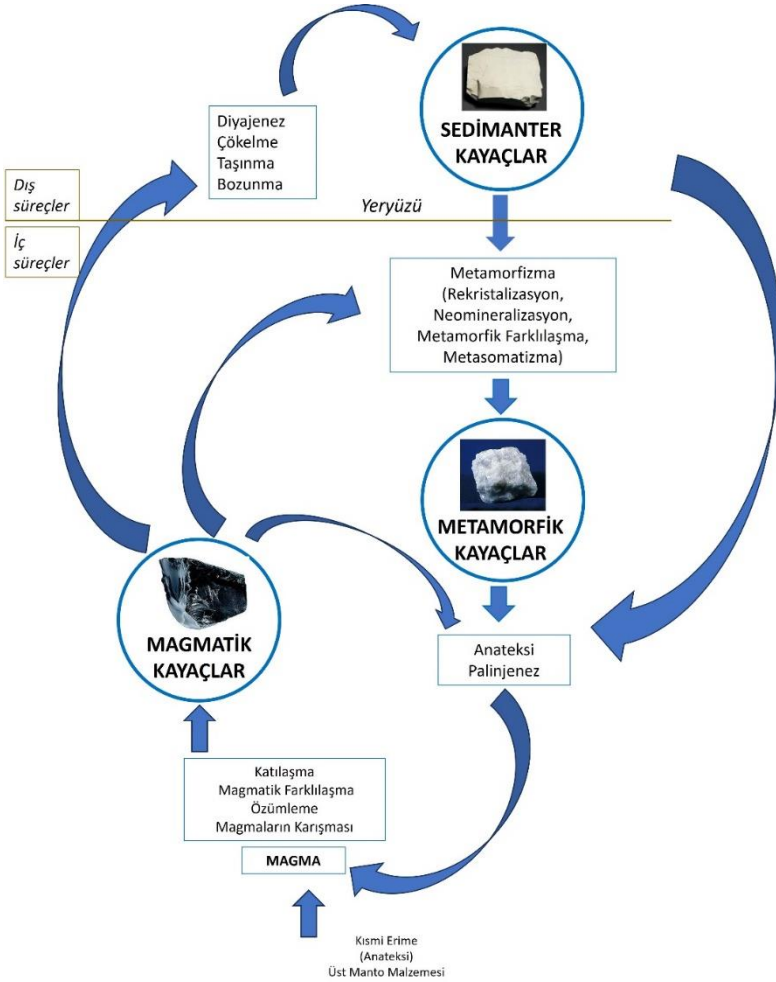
Diyajenez
Çökelme
Taşınma
Bozunma

SEDİMANTER KAYAÇLAR

Dış süreçler

Yeryüzü

İç süreçler

Metamorfizma
(Rekristalizasyon,
Neomineralizasyon,
Metamorfik Farklılaşma,
Metasomatizma)

METAMORFİK KAYAÇLAR

MAGMATİK KAYAÇLAR

Anateksi
Palinjenez

Katılaşma
Magmatik Farklılaşma
Özümleme
Magmaların Karışması

MAGMA

Kısmi Erime
(Anateksi)
Üst Manto Malzemesi